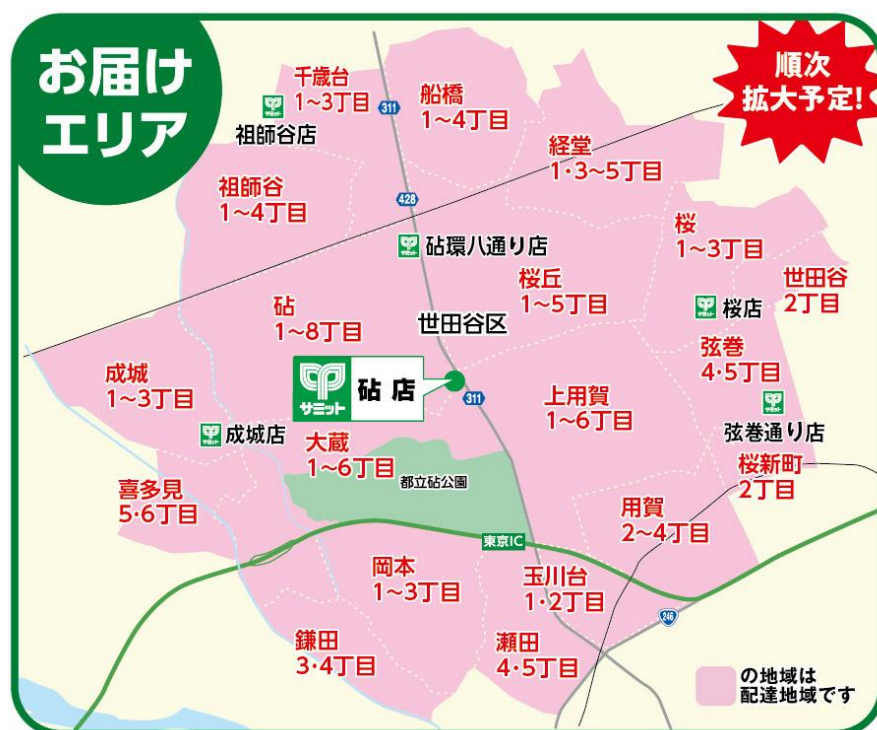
お届けエリア

順次拡大予定!

千歳台
1~3丁目

祖師谷店

船橋
1~4丁目

311

経堂
1･3~5丁目

祖師谷
1~4丁目

428

砧環八通り店

桜
1~3丁目

桜丘
1~5丁目

世田谷
2丁目

砧
1~8丁目

世田谷区

桜店

弦巻
4･5丁目

成城
1~3丁目

サミット 砧店

311

上用賀
1~6丁目

成城店

大蔵
1~6丁目

弦巻通り店

都立砧公園

桜新町
2丁目

喜多見
5･6丁目

用賀
2~4丁目

東京IC

岡本
1~3丁目

玉川台
1･2丁目

246

鎌田
3･4丁目

瀬田
4･5丁目

の地域は配達地域です